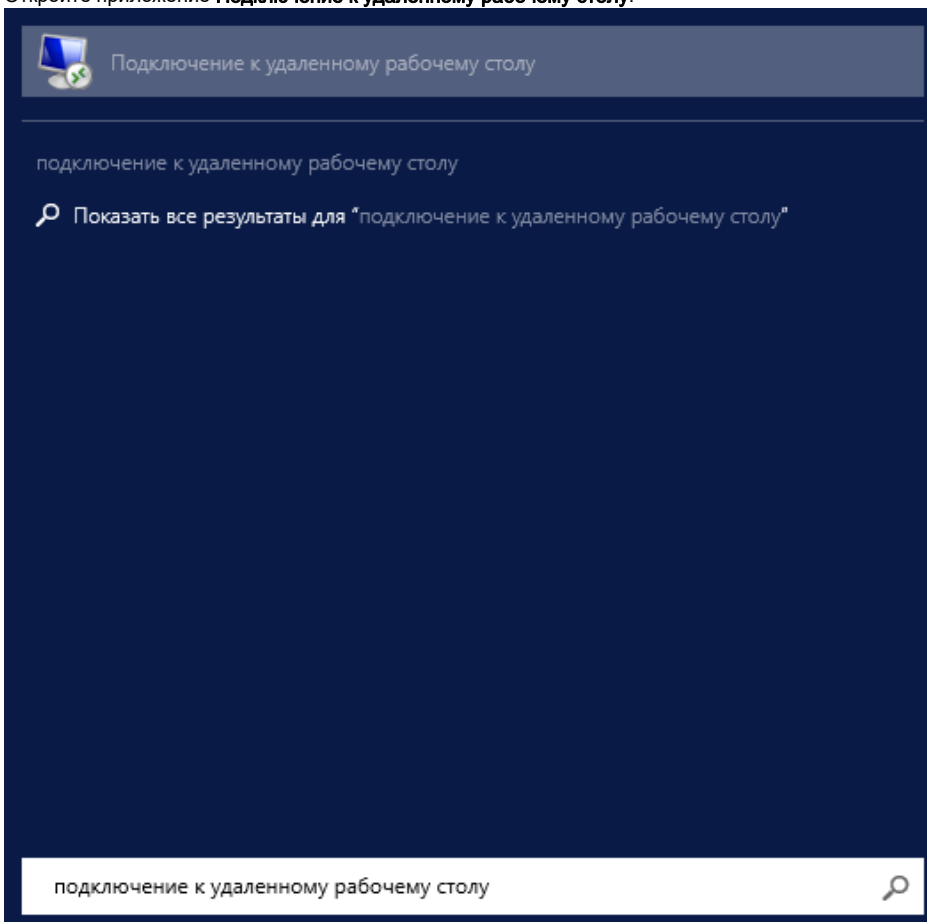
Откройте приложение **Подключение к удаленному рабочему столу**.

Подключение к удаленному рабочему столу

подключение к удаленному рабочему столу

Показать все результаты для "подключение к удаленному рабочему столу"

подключение к удаленному рабочему столу